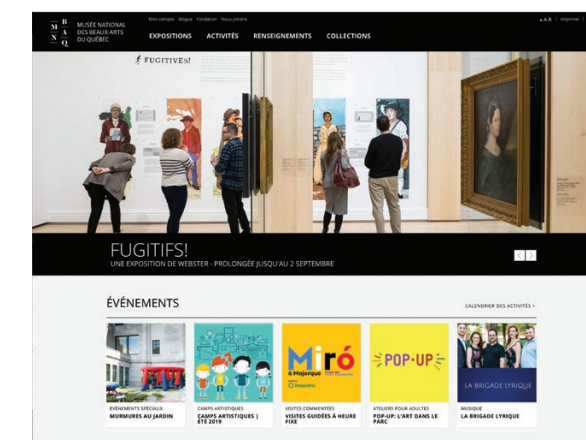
M B
N A
Q
MUSÉE NATIONAL DES BEAUX-ARTS DU QUÉBEC

Mon compte Blogue Fondation Nous joindre

A A A Imprimer

EXPOSITIONS ACTIVITÉS RENSEIGNEMENTS COLLECTIONS

FUGITIVES!

FUGITIFS!
UNE EXPOSITION DE WEBSTER - PROLONGÉE JUSQU'AU 2 SEPTEMBRE

ÉVÉNEMENTS

CALENDRIER DES ACTIVITÉS ›

Miró à Majorque

POP-UP

LA BRIGADE LYRIQUE

ÉVÉNEMENTS SPÉCIAUX
MURMURES AU JARDIN

CAMPS ARTISTIQUES
CAMPS ARTISTIQUES | ÉTÉ 2019

VISITES COMMENTÉES
VISITES GUIDÉES À HEURE FIXE

ATELIERS POUR ADULTES
POP-UP: L'ART DANS LE PARC

MUSIQUE
LA BRIGADE LYRIQUE